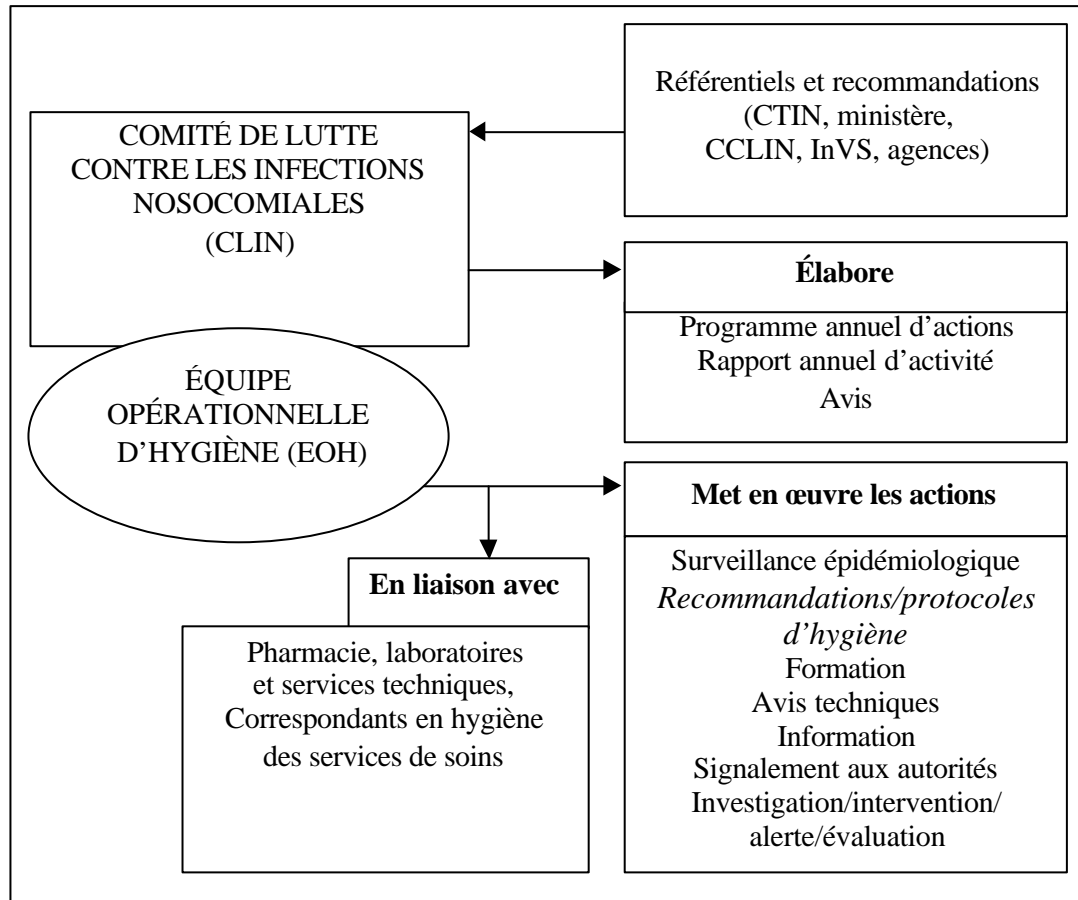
Référentiels et recommandations (CTIN, ministère, CCLIN, InVS, agences)

COMITÉ DE LUTTE CONTRE LES INFECTIONS NOSOCOMIALES (CLIN)

Élabore

Programme annuel d'actions
Rapport annuel d'activité
Avis

ÉQUIPE OPÉRATIONNELLE D'HYGIÈNE (EOH)

Met en œuvre les actions

Surveillance épidémiologique
*Recommandations/protocoles d'hygiène*
Formation
Avis techniques
Information
Signalement aux autorités
Investigation/intervention/alerte/évaluation

En liaison avec

Pharmacie, laboratoires et services techniques, Correspondants en hygiène des services de soins